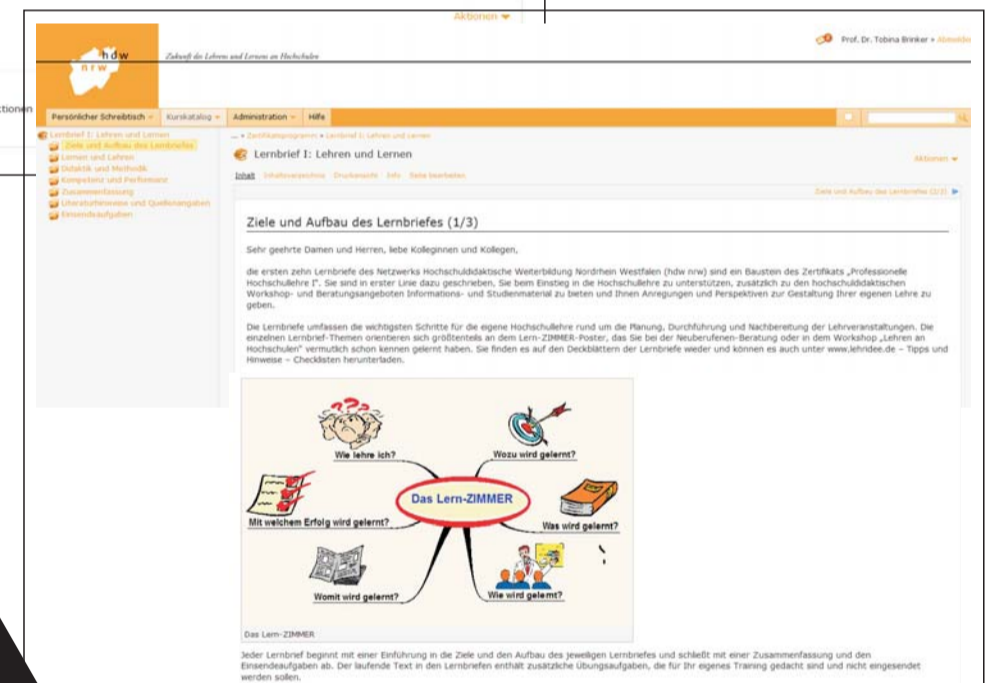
Aktionen

hdw nrw

Zukunft des Lehrens und Lernens an Hochschulen

Prof. Dr. Tobina Brinker » Abmelden

tionen

Persönlicher Schreibtisch | Kurskatalog | Administration | Hilfe

Lernbrief I: Lehren und Lernen
Ziele und Aufbau des Lernbriefes
Lernen und Lehren
Didaktik und Methodik
Kompetenz und Performanz
Zusammenfassung
Literaturhinweise und Quellenangaben
Einsendeaufgaben

... » Zertifikatsprogramm » Lernbrief I: Lehren und Lernen

Lernbrief I: Lehren und Lernen

Aktionen

Inhalt Inhaltsverzeichnis Druckansicht Info Seite bearbeiten

Ziele und Aufbau des Lernbriefes (2/3)

Ziele und Aufbau des Lernbriefes (1/3)

Sehr geehrte Damen und Herren, liebe Kolleginnen und Kollegen,

die ersten zehn Lernbriefe des Netzwerks Hochschuldidaktische Weiterbildung Nordrhein Westfalen (hdw nrw) sind ein Baustein des Zertifikats „Professionelle Hochschullehre I". Sie sind in erster Linie dazu geschrieben, Sie beim Einstieg in die Hochschullehre zu unterstützen, zusätzlich zu den hochschuldidaktischen Workshop- und Beratungsangeboten Informations- und Studienmaterial zu bieten und Ihnen Anregungen und Perspektiven zur Gestaltung Ihrer eigenen Lehre zu geben.

Die Lernbriefe umfassen die wichtigsten Schritte für die eigene Hochschullehre rund um die Planung, Durchführung und Nachbereitung der Lehrveranstaltungen. Die einzelnen Lernbrief-Themen orientieren sich größtenteils an dem Lern-ZIMMER-Poster, das Sie bei der Neuberufenen-Beratung oder in dem Workshop „Lehren an Hochschulen" vermutlich schon kennen gelernt haben. Sie finden es auf den Deckblättern der Lernbriefe wieder und können es auch unter www.lehridee.de – Tipps und Hinweise – Checklisten herunterladen.

Wie lehre ich?
Wozu wird gelernt?
Das Lern-ZIMMER
Mit welchem Erfolg wird gelernt?
Was wird gelernt?
Womit wird gelernt?
Wie wird gelernt?

Das Lern-ZIMMER

Jeder Lernbrief beginnt mit einer Einführung in die Ziele und den Aufbau des jeweiligen Lernbriefes und schließt mit einer Zusammenfassung und den Einsendeaufgaben ab. Der laufende Text in den Lernbriefen enthält zusätzliche Übungsaufgaben, die für Ihr eigenes Training gedacht sind und nicht eingesendet werden sollen.